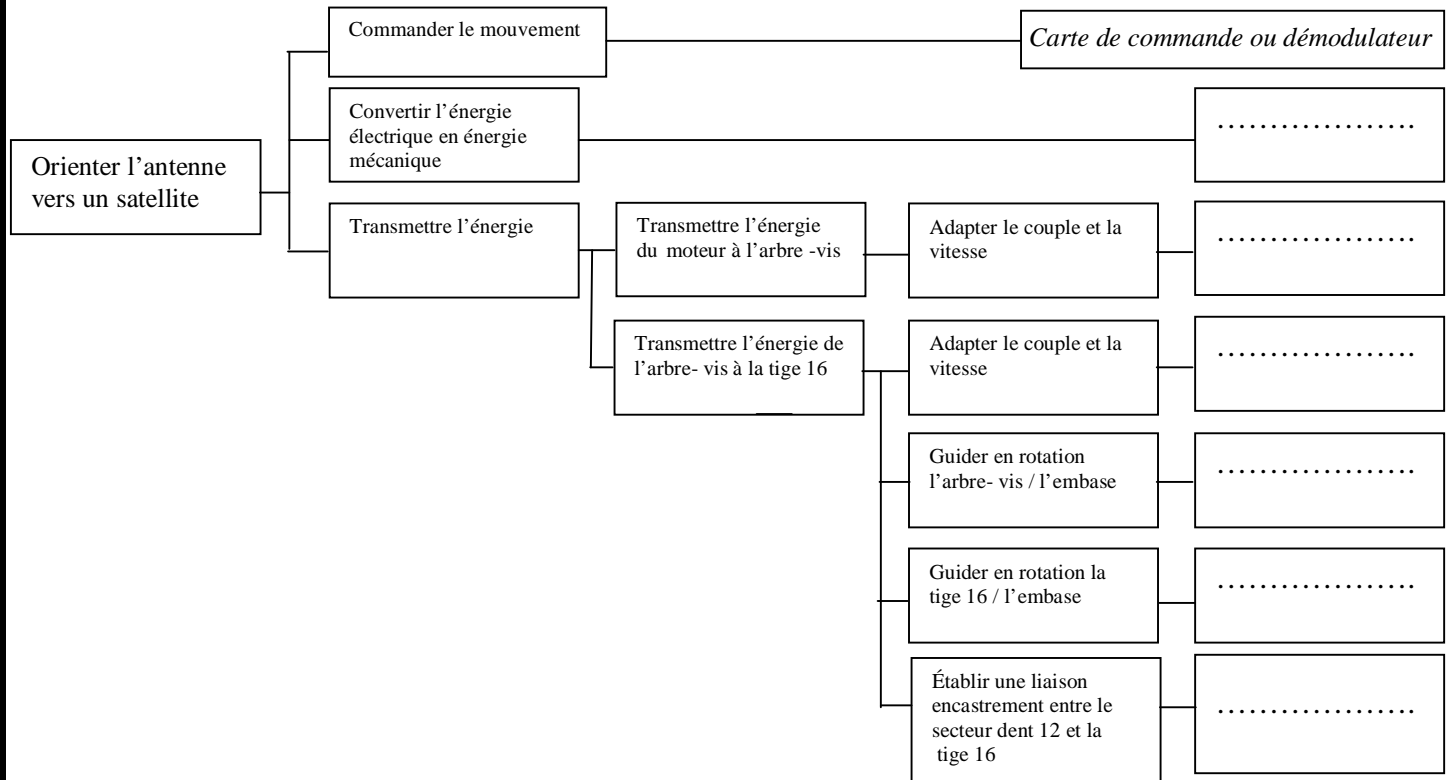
Orienter l'antenne vers un satellite

Commander le mouvement

Carte de commande ou démodulateur

Convertir l'énergie électrique en énergie mécanique

…………………

Transmettre l'énergie

Transmettre l'énergie du moteur à l'arbre -vis

Adapter le couple et la vitesse

…………………

Transmettre l'énergie de l'arbre- vis à la tige 16

Adapter le couple et la vitesse

…………………

Guider en rotation l'arbre- vis / l'embase

…………………

Guider en rotation la tige 16 / l'embase

…………………

Établir une liaison encastrement entre le secteur dent 12 et la tige 16

…………………